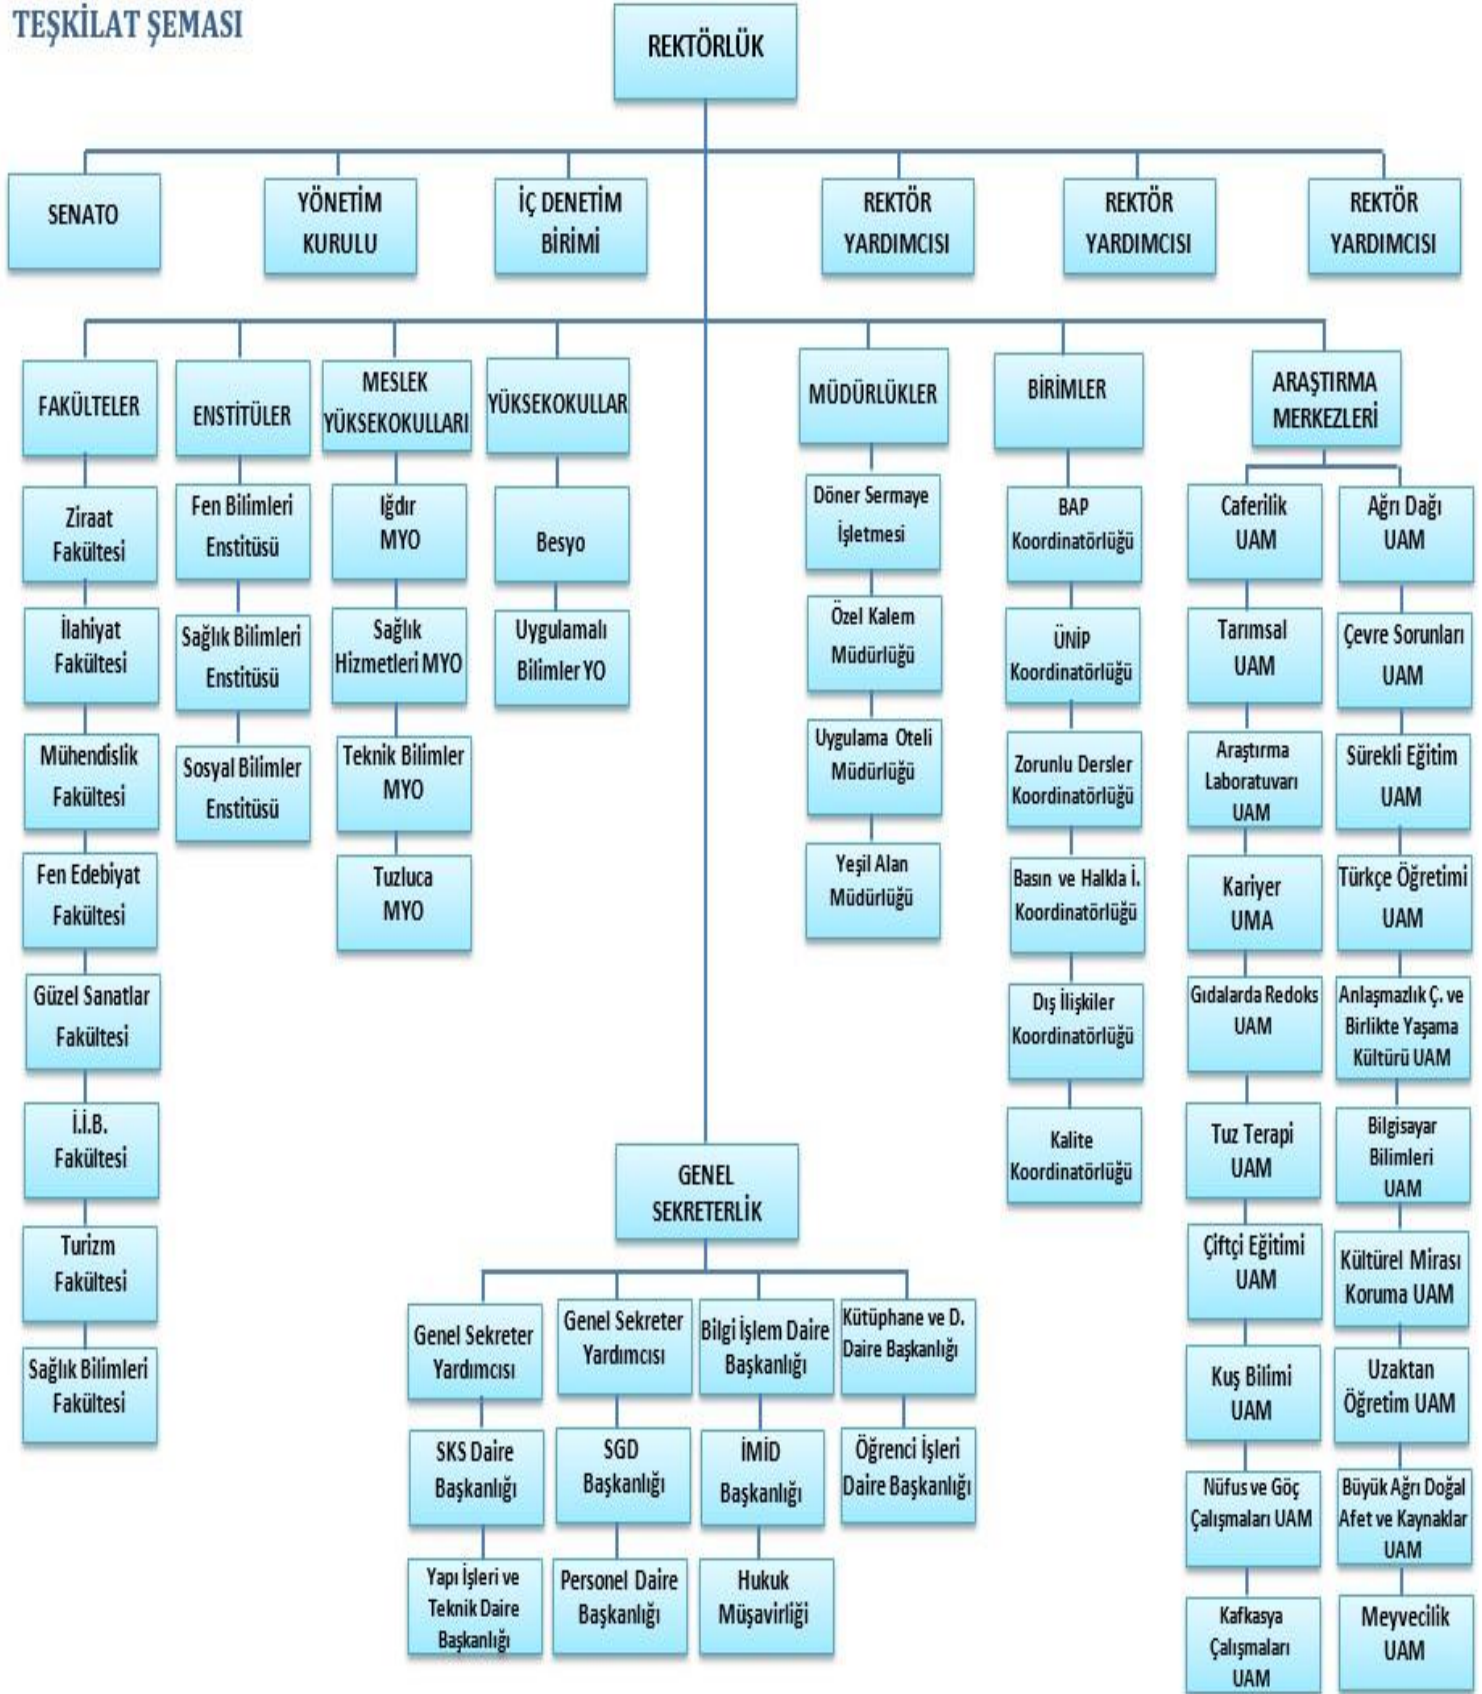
TEŞKİLAT ŞEMASI

REKTÖRLÜK

SENATO

YÖNETİM KURULU

İÇ DENETİM BİRİMİ

REKTÖR YARDIMCISI

REKTÖR YARDIMCISI

REKTÖR YARDIMCISI

FAKÜLTELER

Ziraat Fakültesi

İlahiyat Fakültesi

Mühendislik Fakültesi

Fen Edebiyat Fakültesi

Güzel Sanatlar Fakültesi

İ.İ.B. Fakültesi

Turizm Fakültesi

Sağlık Bilimleri Fakültesi

ENSTİTÜLER

Fen Bilimleri Enstitüsü

Sağlık Bilimleri Enstitüsü

Sosyal Bilimler Enstitüsü

MESLEK YÜKSEKOKULLARI

Iğdır MYO

Sağlık Hizmetleri MYO

Teknik Bilimler MYO

Tuzluca MYO

YÜKSEKOKULLAR

Besyo

Uygulamalı Bilimler YO

MÜDÜRLÜKLER

Döner Sermaye İşletmesi

Özel Kalem Müdürlüğü

Uygulama Oteli Müdürlüğü

Yeşil Alan Müdürlüğü

BİRİMLER

BAP Koordinatörlüğü

ÜNİP Koordinatörlüğü

Zorunlu Dersler Koordinatörlüğü

Basın ve Halkla İ. Koordinatörlüğü

Dış İlişkiler Koordinatörlüğü

Kalite Koordinatörlüğü

ARAŞTIRMA MERKEZLERİ

Caferilik UAM

Tarımsal UAM

Araştırma Laboratuvarı UAM

Kariyer UMA

Gıdalarda Redoks UAM

Tuz Terapi UAM

Çiftçi Eğitimi UAM

Kuş Bilimi UAM

Nüfus ve Göç Çalışmaları UAM

Kafkasya Çalışmaları UAM

Ağrı Dağı UAM

Çevre Sorunları UAM

Sürekli Eğitim UAM

Türkçe Öğretimi UAM

Anlaşmazlık Ç. ve Birlikte Yaşama Kültürü UAM

Bilgisayar Bilimleri UAM

Kültürel Mirası Koruma UAM

Uzaktan Öğretim UAM

Büyük Ağrı Doğal Afet ve Kaynaklar UAM

Meyvecilik UAM

GENEL SEKRETERLİK

Genel Sekreter Yardımcısı

SKS Daire Başkanlığı

Yapı İşleri ve Teknik Daire Başkanlığı

Genel Sekreter Yardımcısı

SGD Başkanlığı

Personel Daire Başkanlığı

Bilgi İşlem Daire Başkanlığı

İMİD Başkanlığı

Hukuk Müşavirliği

Kütüphane ve D. Daire Başkanlığı

Öğrenci İşleri Daire Başkanlığı